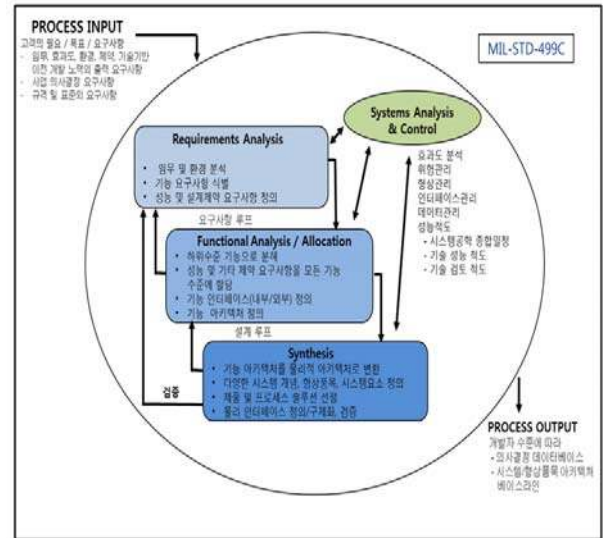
PROCESS INPUT
고객의 필요 / 목표 / 요구사항
- 임무, 효과도, 환경, 제약, 기술기반
- 이전 개발 노력의 출력 요구사항
- 사업 의사결정 요구사항
- 규격 및 표준의 요구사항

MIL-STD-499C

Systems Analysis & Control

Requirements Analysis
• 임무 및 환경 분석
• 기능 요구사항 식별
• 성능 및 설계제약 요구사항 정의

요구사항 루프

Functional Analysis / Allocation
• 하위수준 기능으로 분해
• 성능 및 기타 제약 요구사항을 모든 기능 수준에 할당
• 기능 인터페이스(내부/외부) 정의
• 기능 아키텍처 정의

설계 루프

Synthesis
• 기능 아키텍처를 물리적 아키텍처로 변환
• 다양한 시스템 개념, 형상품목, 시스템요소 정의
• 제품 및 프로세스 솔루션 선정
• 물리 인터페이스 정의/구체화, 검증

검증

효과도 분석
위험관리
형상관리
인터페이스관리
데이터관리
성능척도
- 시스템공학 종합일정
- 기술 성능 척도
- 기술 검토 척도

PROCESS OUTPUT
개발자 수준에 따라
- 의사결정 데이터베이스
- 시스템/형상품목 아키텍처 베이스라인